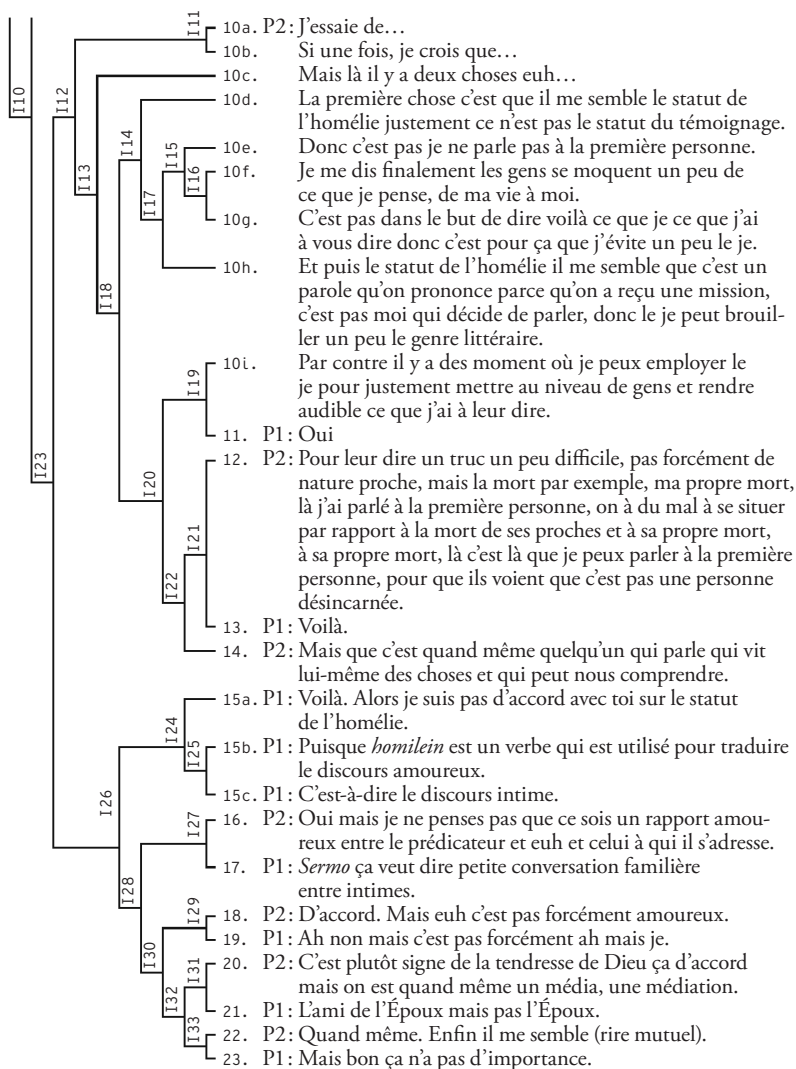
I10
I11
I12
I13
I14
I15
I16
I17
I18
I19
I20
I21
I22
I23

10a. P2 : J'essaie de…
10b. Si une fois, je crois que…
10c. Mais là il y a deux choses euh…
10d. La première chose c'est que il me semble le statut de l'homélie justement ce n'est pas le statut du témoignage.
10e. Donc c'est pas je ne parle pas à la première personne.
10f. Je me dis finalement les gens se moquent un peu de ce que je pense, de ma vie à moi.
10g. C'est pas dans le but de dire voilà ce que je ce que j'ai à vous dire donc c'est pour ça que j'évite un peu le je.
10h. Et puis le statut de l'homélie il me semble que c'est un parole qu'on prononce parce qu'on a reçu une mission, c'est pas moi qui décide de parler, donc le je peut brouiller un peu le genre littéraire.
10i. Par contre il y a des moment où je peux employer le je pour justement mettre au niveau de gens et rendre audible ce que j'ai à leur dire.
11. P1 : Oui
12. P2 : Pour leur dire un truc un peu difficile, pas forcément de nature proche, mais la mort par exemple, ma propre mort, là j'ai parlé à la première personne, on à du mal à se situer par rapport à la mort de ses proches et à sa propre mort, à sa propre mort, là c'est là que je peux parler à la première personne, pour que ils voient que c'est pas une personne désincarnée.
13. P1 : Voilà.
14. P2 : Mais que c'est quand même quelqu'un qui parle qui vit lui-même des choses et qui peut nous comprendre.

I24
I25
I26
I27
I28
I29
I30
I31
I32
I33

15a. P1 : Voilà. Alors je suis pas d'accord avec toi sur le statut de l'homélie.
15b. P1 : Puisque *homilein* est un verbe qui est utilisé pour traduire le discours amoureux.
15c. P1 : C'est-à-dire le discours intime.
16. P2 : Oui mais je ne penses pas que ce sois un rapport amoureux entre le prédicateur et euh et celui à qui il s'adresse.
17. P1 : *Sermo* ça veut dire petite conversation familière entre intimes.
18. P2 : D'accord. Mais euh c'est pas forcément amoureux.
19. P1 : Ah non mais c'est pas forcément ah mais je.
20. P2 : C'est plutôt signe de la tendresse de Dieu ça d'accord mais on est quand même un média, une médiation.
21. P1 : L'ami de l'Époux mais pas l'Époux.
22. P2 : Quand même. Enfin il me semble (rire mutuel).
23. P1 : Mais bon ça n'a pas d'importance.